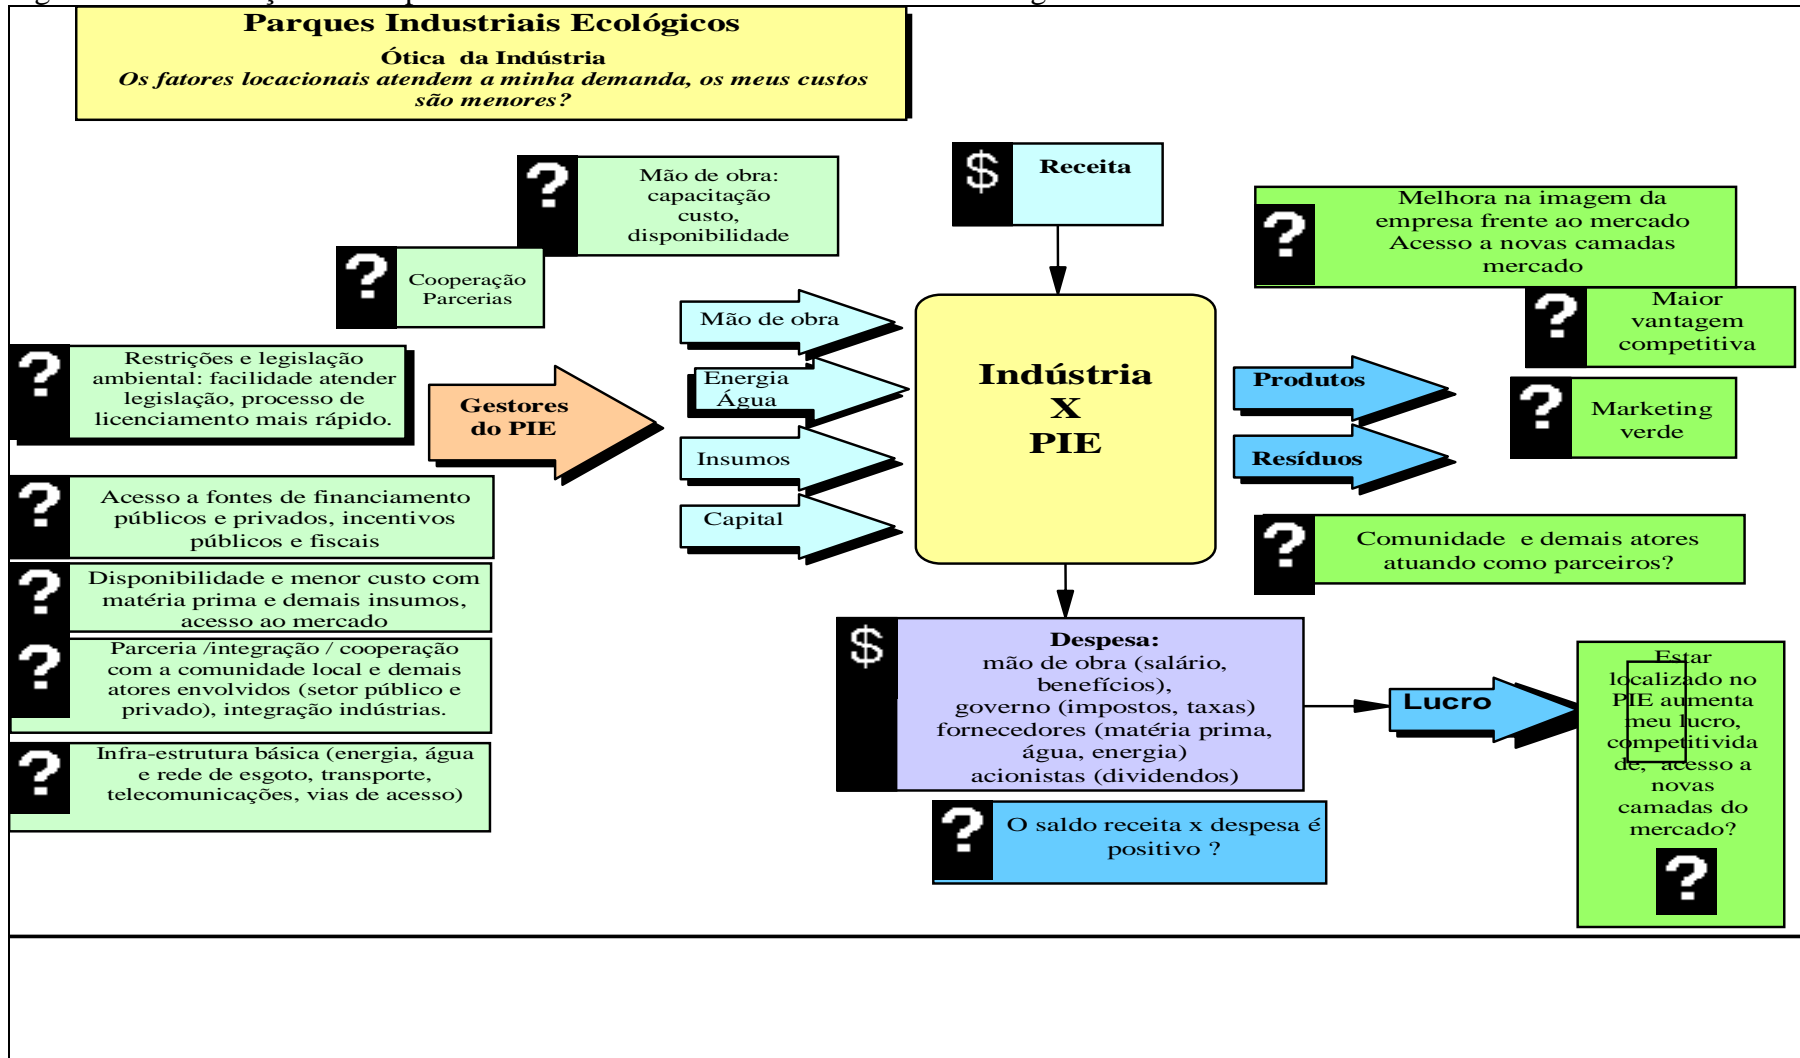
Parques Industriais Ecológicos
Ótica da Indústria
Os fatores locacionais atendem a minha demanda, os meus custos são menores?

?
Mão de obra: capacitação custo, disponibilidade

?
Cooperação Parcerias

$
Receita

?
Melhora na imagem da empresa frente ao mercado Acesso a novas camadas mercado

?
Maior vantagem competitiva

?
Restrições e legislação ambiental: facilidade atender legislação, processo de licenciamento mais rápido.

Gestores do PIE

Mão de obra

Energia Água

Insumos

Capital

Indústria X PIE

Produtos

Resíduos

?
Marketing verde

?
Acesso a fontes de financiamento públicos e privados, incentivos públicos e fiscais

?
Comunidade e demais atores atuando como parceiros?

?
Disponibilidade e menor custo com matéria prima e demais insumos, acesso ao mercado

?
Parceria /integração / cooperação com a comunidade local e demais atores envolvidos (setor público e privado), integração indústrias.

$
Despesa:
mão de obra (salário, benefícios),
governo (impostos, taxas)
fornecedores (matéria prima, água, energia)
acionistas (dividendos)

Lucro

Estar localizado no PIE aumenta meu lucro, competitividade, acesso a novas camadas do mercado?
?

?
Infra-estrutura básica (energia, água e rede de esgoto, transporte, telecomunicações, vias de acesso)

?
O saldo receita x despesa é positivo ?